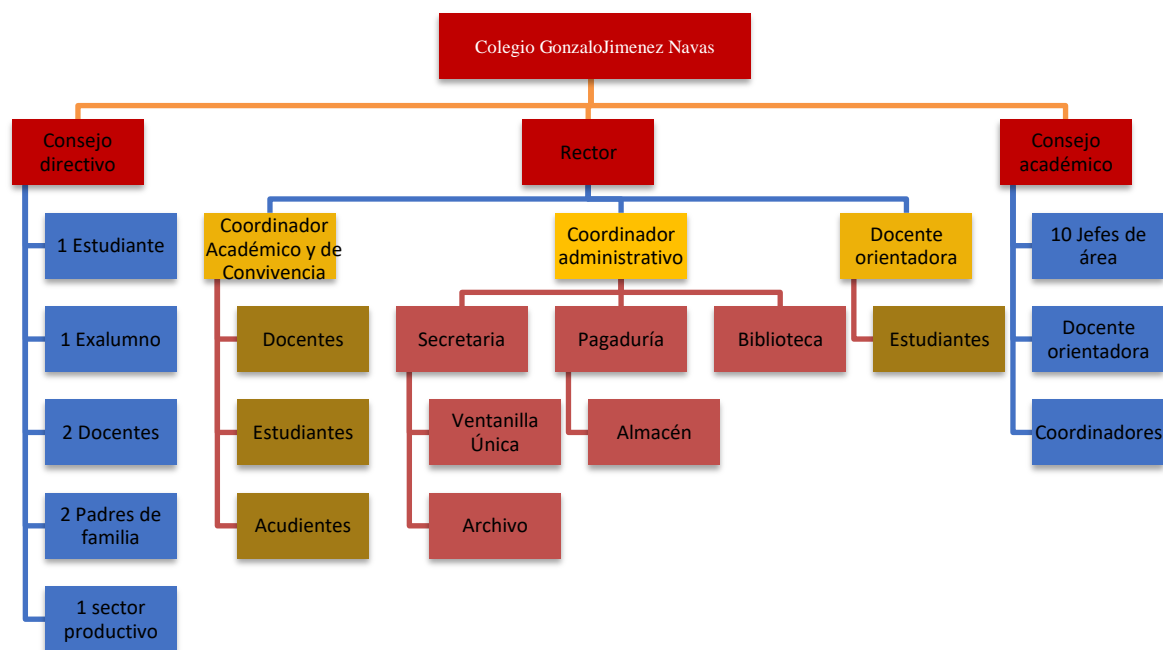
Colegio GonzaloJimenez Navas

Consejo directivo

1 Estudiante

1 Exalumno

2 Docentes

2 Padres de familia

1 sector productivo

Rector

Coordinador Académico y de Convivencia

Docentes

Estudiantes

Acudientes

Coordinador administrativo

Secretaria

Ventanilla Única

Archivo

Pagaduría

Almacén

Biblioteca

Docente orientadora

Estudiantes

Consejo académico

10 Jefes de área

Docente orientadora

Coordinadores